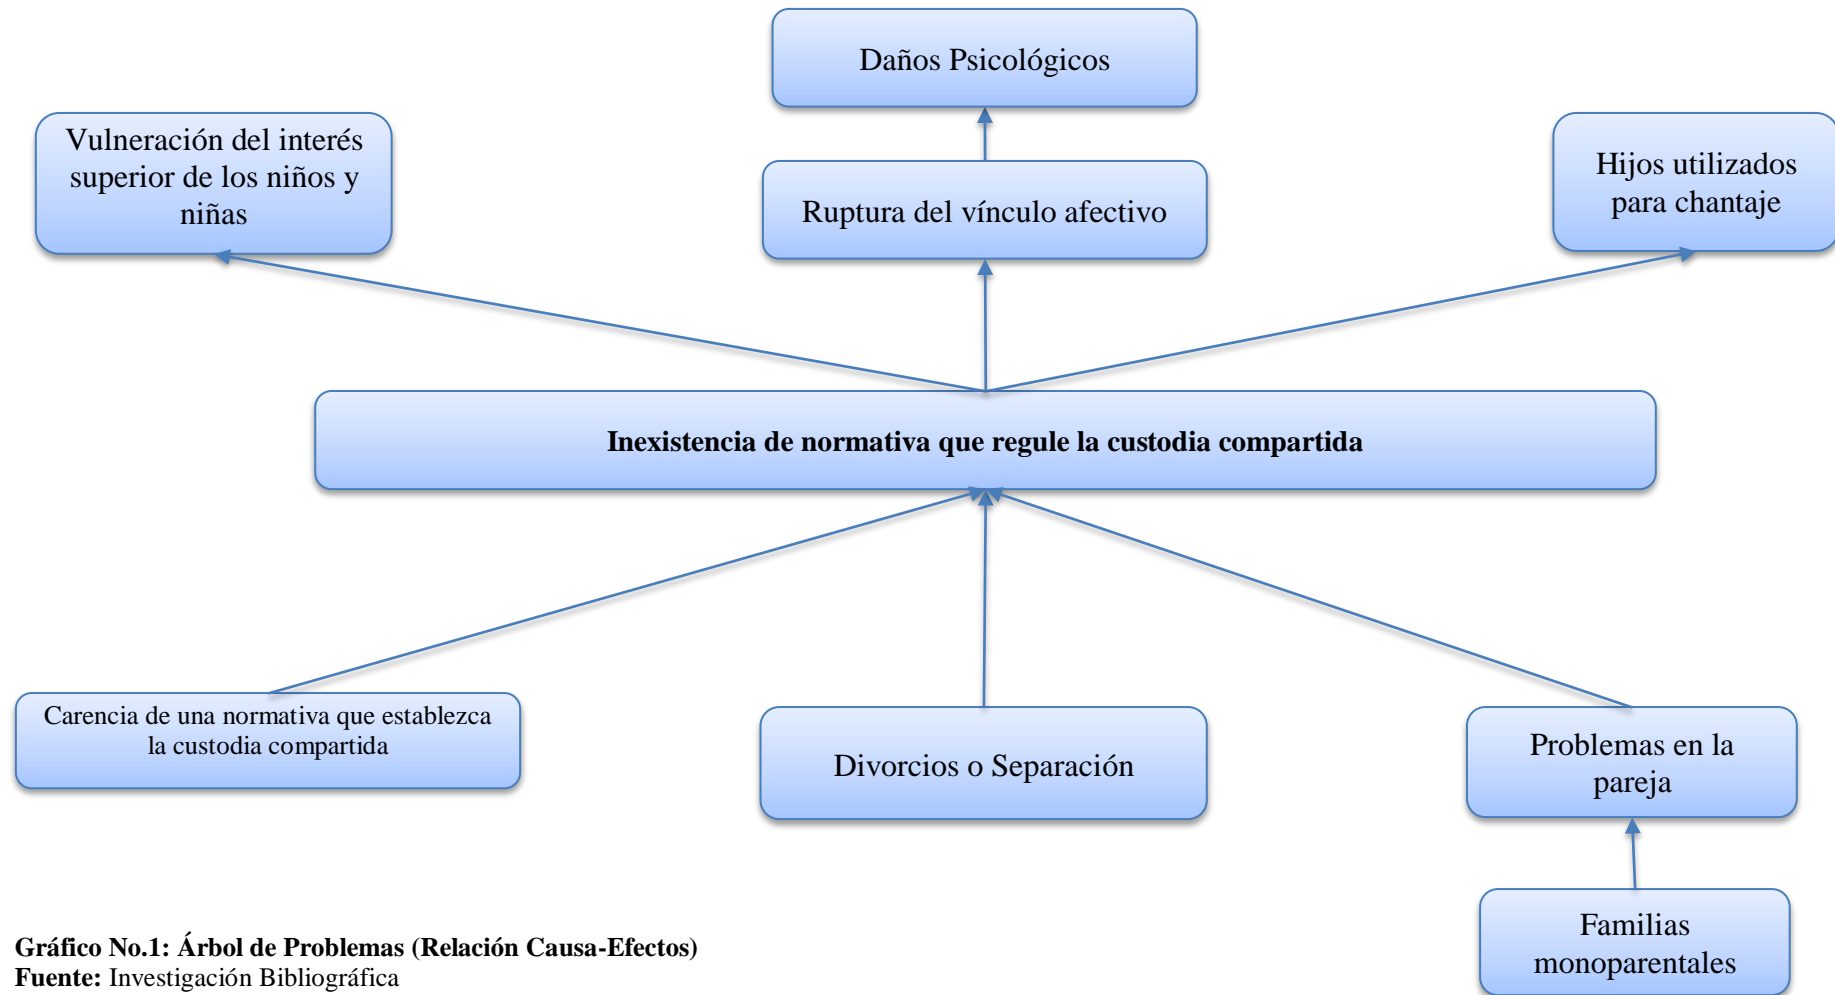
Daños Psicológicos

Vulneración del interés superior de los niños y niñas

Ruptura del vínculo afectivo

Hijos utilizados para chantaje

**Inexistencia de normativa que regule la custodia compartida**

Carencia de una normativa que establezca la custodia compartida

Divorcios o Separación

Problemas en la pareja

Familias monoparentales

**Gráfico No.1: Árbol de Problemas (Relación Causa-Efectos)**
**Fuente:** Investigación Bibliográfica